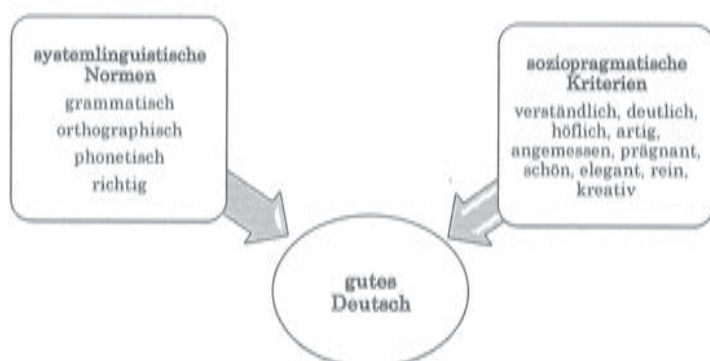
systemlinguistische Normen
grammatisch
orthographisch
phonetisch
richtig

soziopragmatische Kriterien
verständlich, deutlich, höflich, artig, angemessen, prägnant, schön, elegant, rein, kreativ

gutes Deutsch